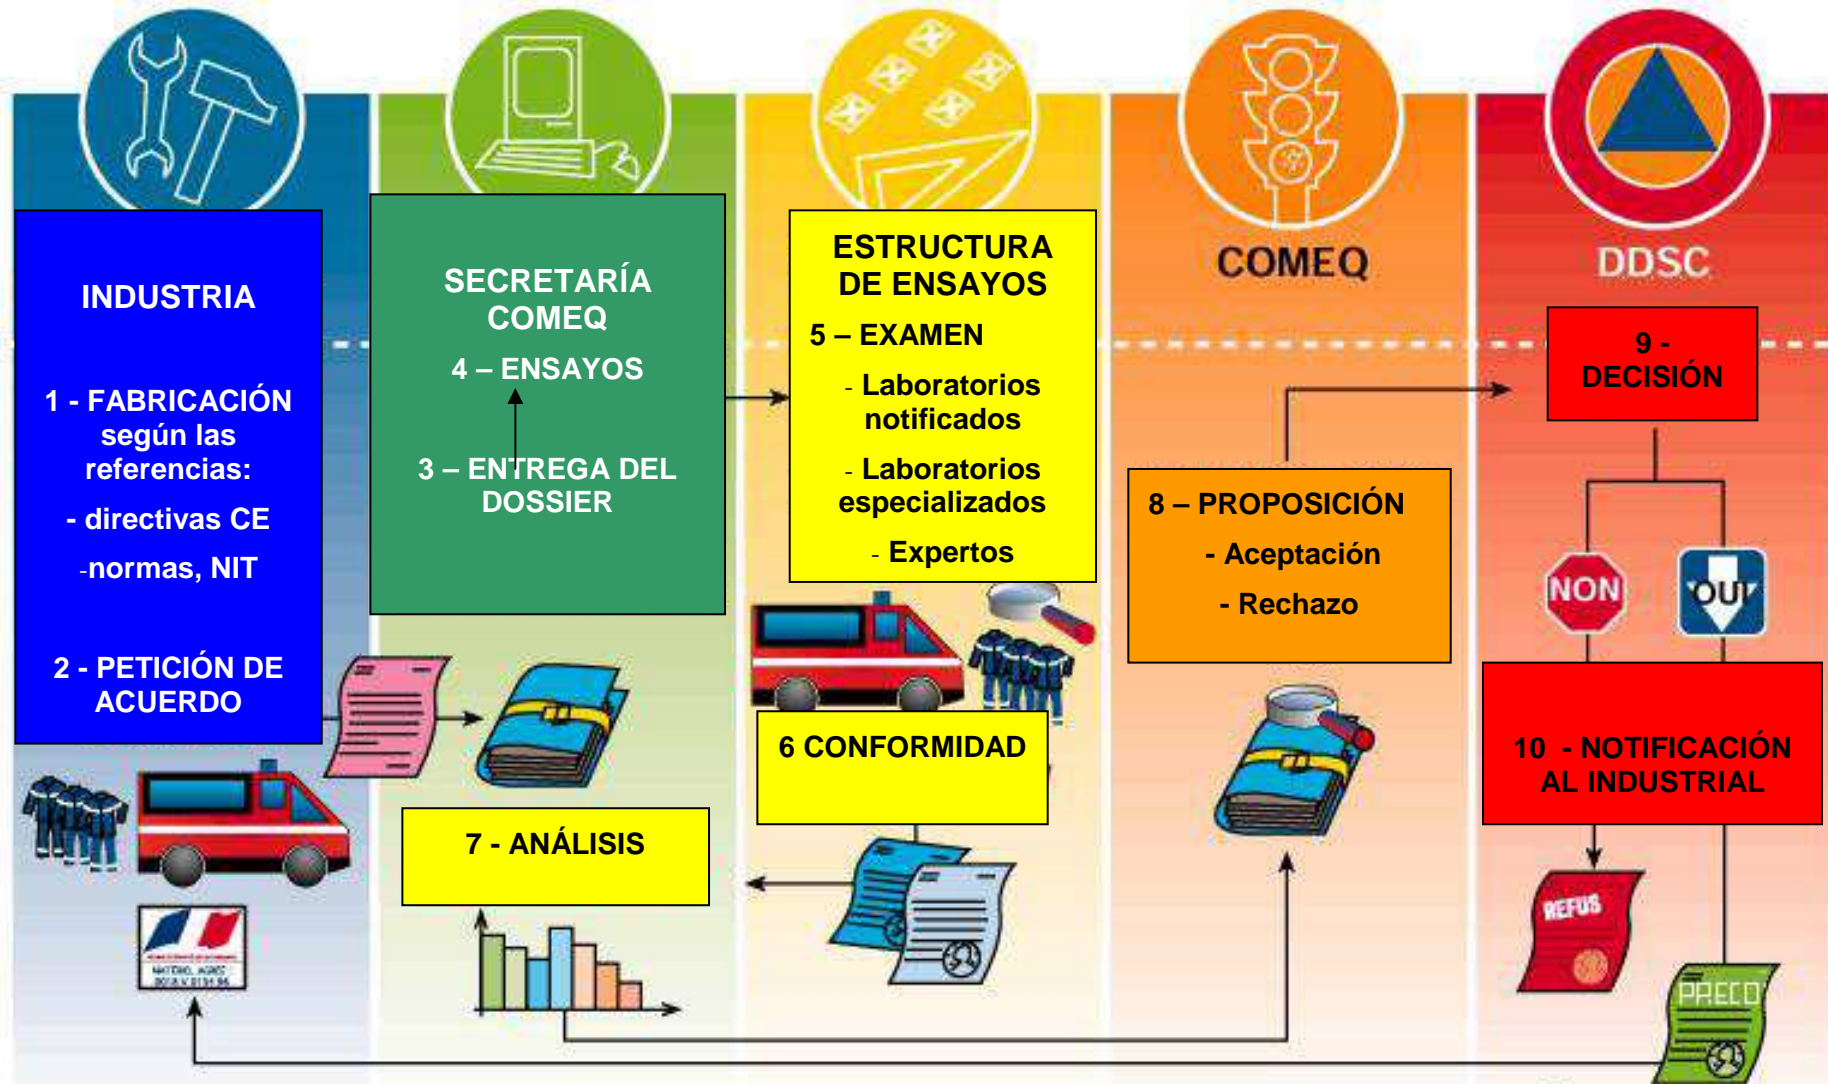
INDUSTRIA

1 - FABRICACIÓN según las referencias:

- directivas CE

-normas, NIT

2 - PETICIÓN DE ACUERDO

SECRETARÍA COMEQ

4 – ENSAYOS

3 – ENTREGA DEL DOSSIER

ESTRUCTURA DE ENSAYOS

5 – EXAMEN

- Laboratorios notificados

- Laboratorios especializados

- Expertos

COMEQ

8 – PROPOSICIÓN

- Aceptación

- Rechazo

DDSC

9 - DECISIÓN

NON

OUI

10 - NOTIFICACIÓN AL INDUSTRIAL

6 CONFORMIDAD

7 - ANÁLISIS

REFUS

PRECO